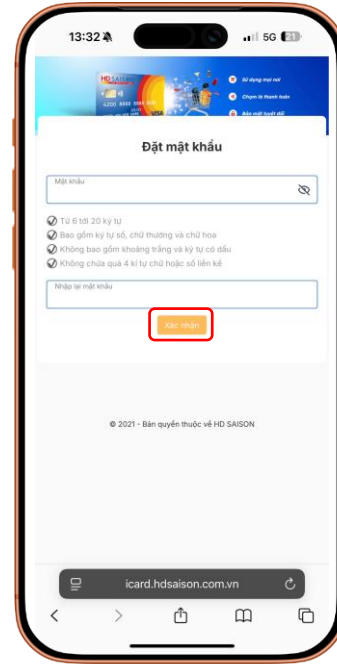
13:32

5G 21

HD SAISON

Sử dụng mọi nơi

Chọn kì thanh toán

Bảo mật tuyệt đối

4200 0000 0000

VISA

Đặt mật khẩu

Mật khẩu

Từ 6 tới 20 ký tự

Bao gồm ký tự số, chữ thường và chữ hoa

Không bao gồm khoảng trắng và ký tự có dấu

Không chứa quá 4 kí tự chữ hoặc số liền kề

Nhập lại mật khẩu

Xác nhận

© 2021 - Bản quyền thuộc về HD SAISON

icard.hdsaison.com.vn